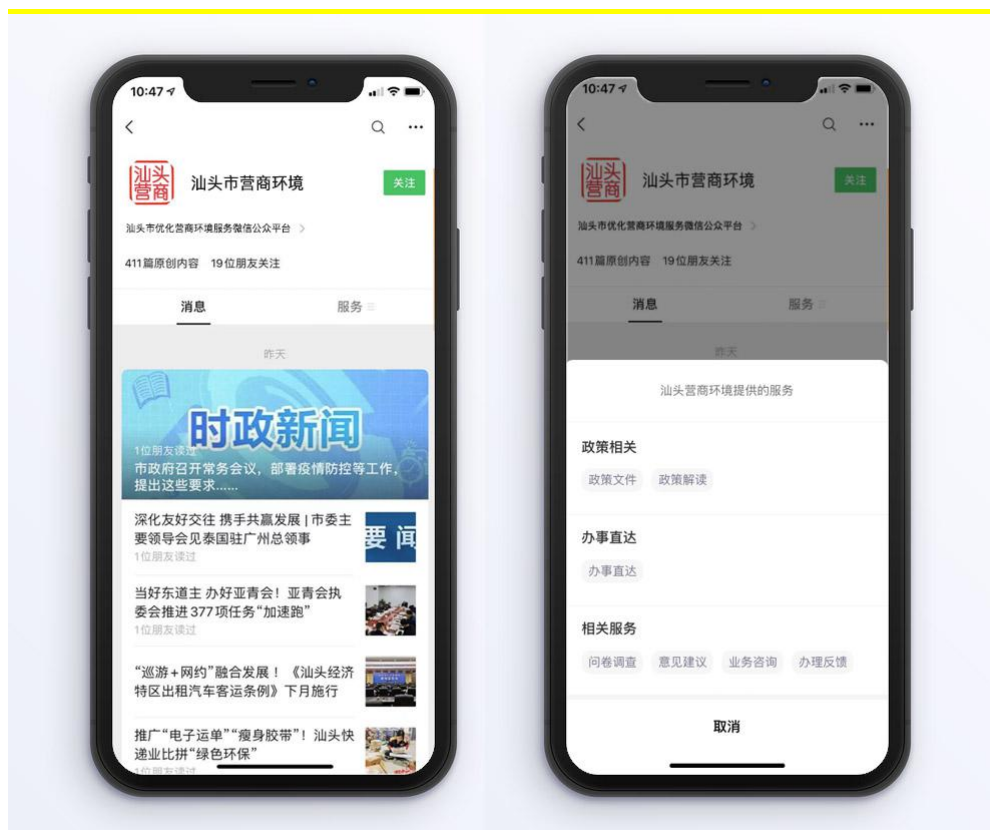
10:47

汕头营商

汕头市营商环境

关注

汕头市优化营商环境服务微信公众平台

411篇原创内容 19位朋友关注

消息

服务

昨天

时政新闻

1位朋友读过

市政府召开常务会议，部署疫情防控等工作，提出这些要求……

深化友好交往 携手共赢发展 | 市委主要领导会见泰国驻广州总领事

1位朋友读过

要闻

当好东道主 办好亚青会！亚青会执委会推进377项任务“加速跑”

1位朋友读过

“巡游+网约”融合发展！《汕头经济特区出租汽车客运条例》下月施行

推广“电子运单”“瘦身胶带”！汕头快递业比拼“绿色环保”

1位朋友读过

10:47

汕头营商

汕头市营商环境

关注

汕头市优化营商环境服务微信公众平台

411篇原创内容 19位朋友关注

消息

服务

昨天

汕头营商环境提供的服务

政策相关

政策文件

政策解读

办事直达

办事直达

相关服务

问卷调查

意见建议

业务咨询

办理反馈

取消